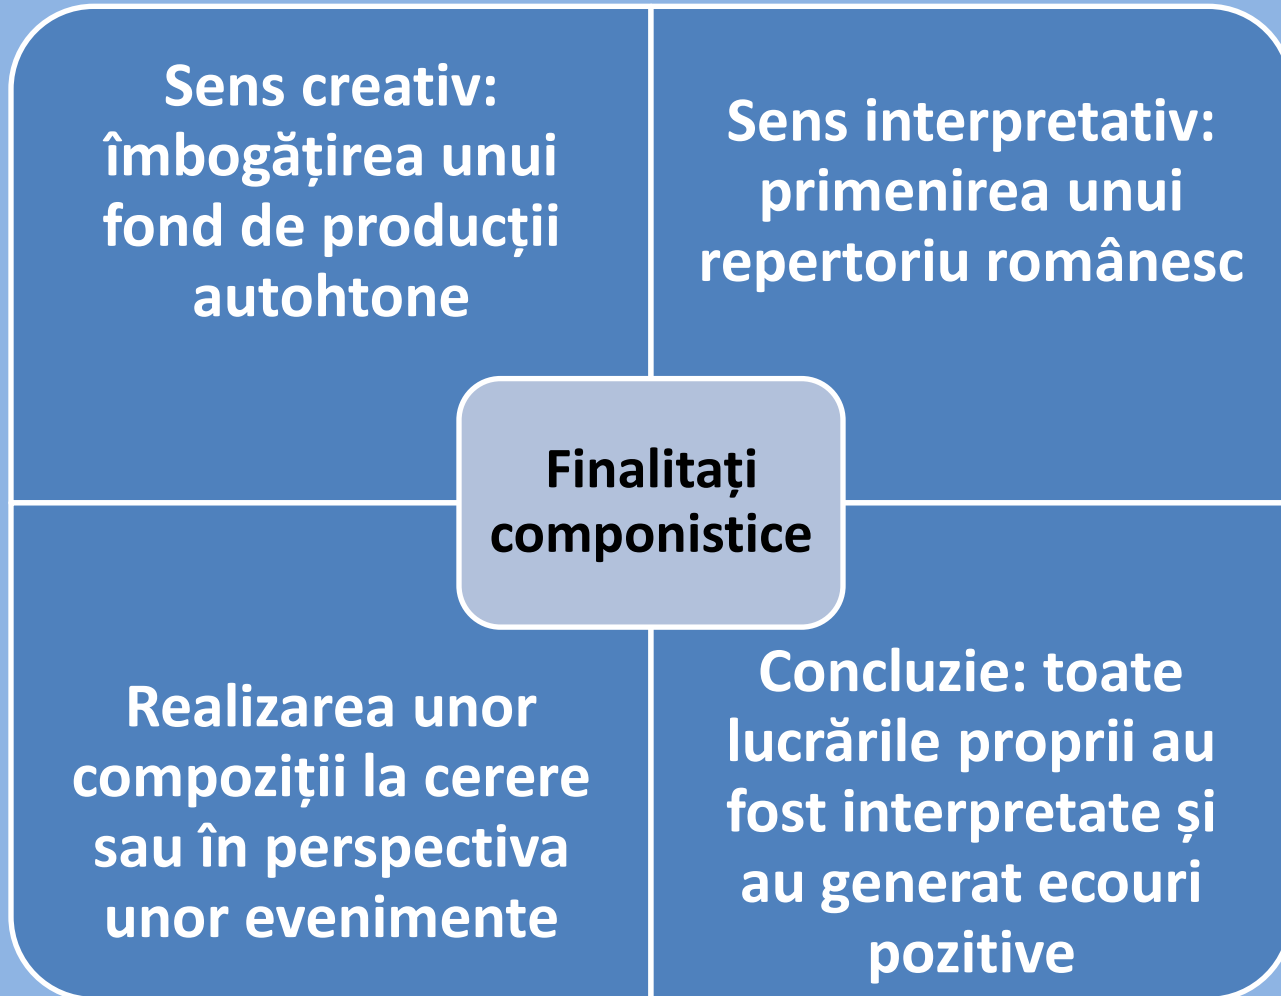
Sens creativ: îmbogățirea unui fond de producții autohtone

Sens interpretativ: primenirea unui repertoriu românesc

Finalități componistice

Realizarea unor compoziții la cerere sau în perspectiva unor evenimente

Concluzie: toate lucrările proprii au fost interpretate și au generat ecouri pozitive